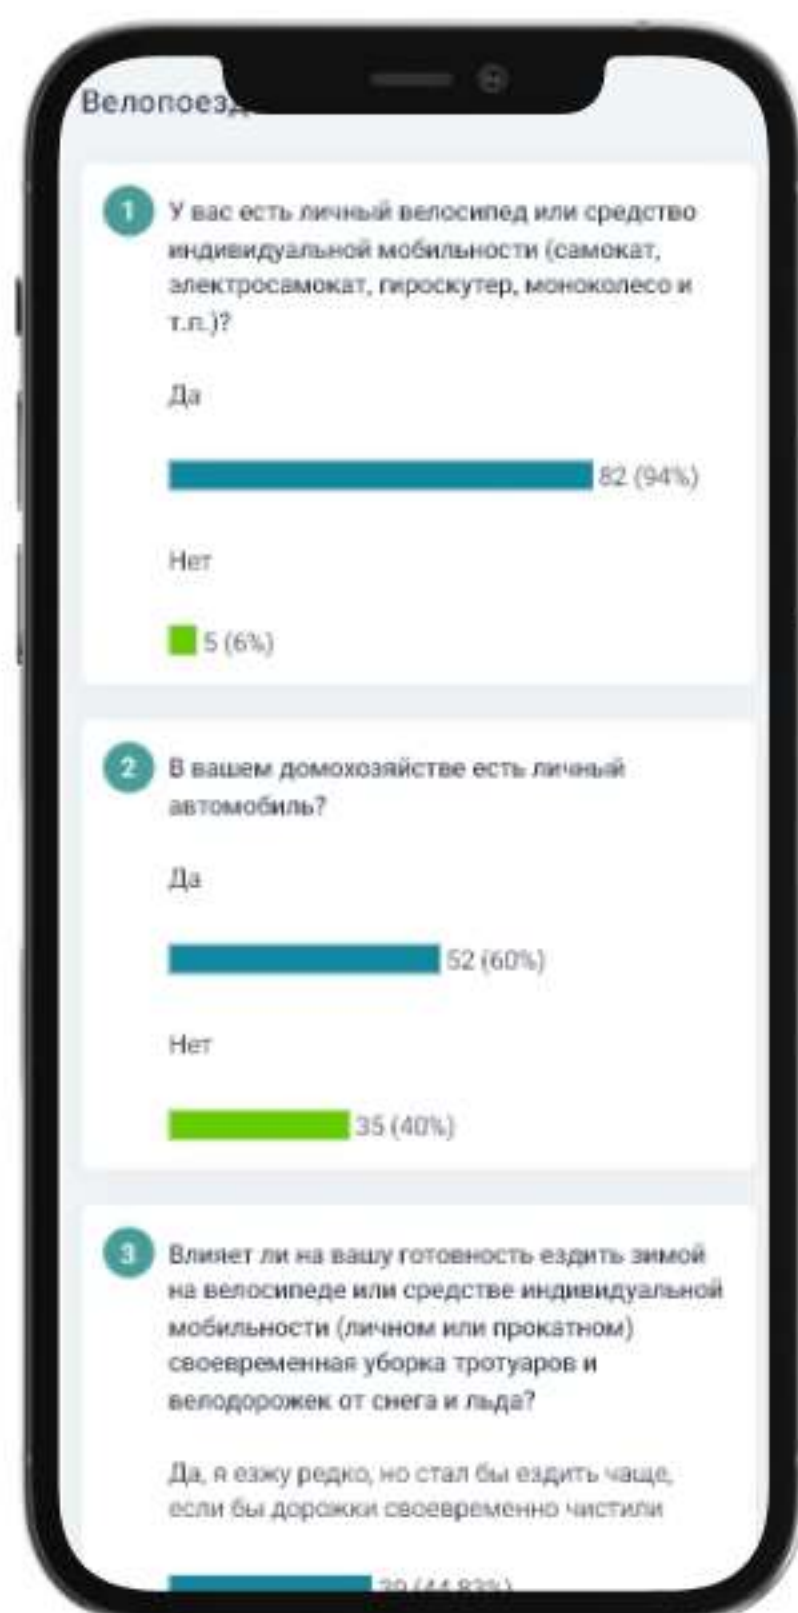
Велопоезд

1 У вас есть личный велосипед или средство индивидуальной мобильности (самокат, электросамокат, гироскутер, моноколесо и т.п.)?

Да

82 (94%)

Нет

5 (6%)

2 В вашем домохозяйстве есть личный автомобиль?

Да

52 (60%)

Нет

35 (40%)

3 Влияет ли на вашу готовность ездить зимой на велосипеде или средстве индивидуальной мобильности (личном или прокатном) своевременная уборка тротуаров и велодорожек от снега и льда?

Да, я езжу редко, но стал бы ездить чаще, если бы дорожки своевременно чистили

39 (44.83%)